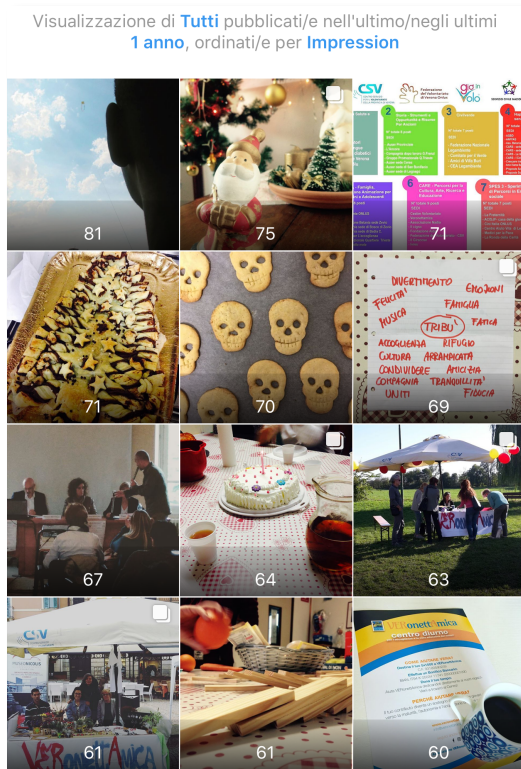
Visualizzazione di **Tutti** pubblicati/e nell'ultimo/negli ultimi **1 anno**, ordinati/e per **Impression**

81

75

CSV

Federazione del Volontariato

2

3

4

6

7

71

71

70

DIVERTIMENTO EMOZIONI
FELICITÀ FAMIGLIA
MUSICA FATICA
TRIBÙ
ACCOGLIENZA RIFUGIO
CULTURA ARRAMPICATA
CONDIVIDERE AMICIZIA
COMPAGNIA TRANQUILLITÀ
UNITI FIDUCIA

69

67

64

63

CSV

VERONICANICA

61

61

centro diurno

60